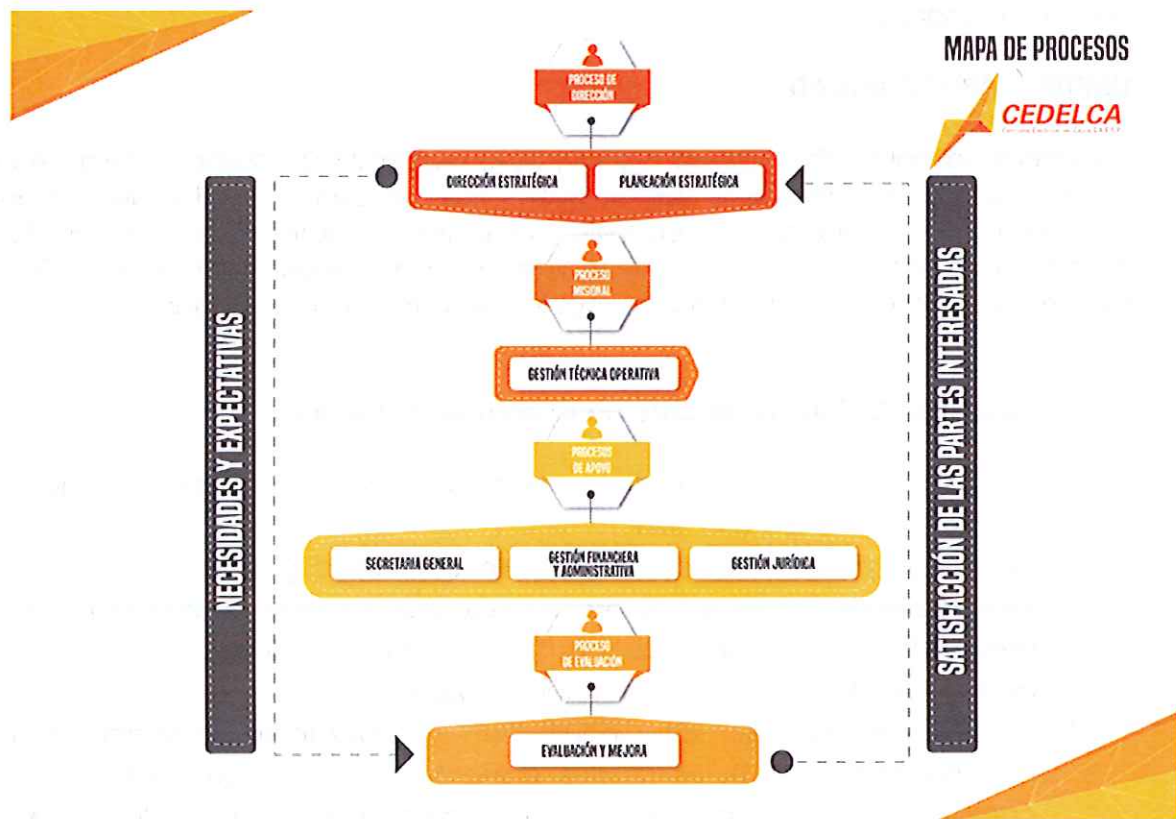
MAPA DE PROCESOS

CEDELCA

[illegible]

PROCESO DE DIRECCIÓN

DIRECCIÓN ESTRATÉGICA

PLANEACIÓN ESTRATÉGICA

NECESIDADES Y EXPECTATIVAS

SATISFACCIÓN DE LAS PARTES INTERESADAS

PROCESO MISIONAL

GESTIÓN TÉCNICA OPERATIVA

PROCESOS DE APOYO

SECRETARIA GENERAL

GESTIÓN FINANCIERA Y ADMINISTRATIVA

GESTIÓN JURÍDICA

PROCESO DE EVALUACIÓN

EVALUACIÓN Y MEJORA